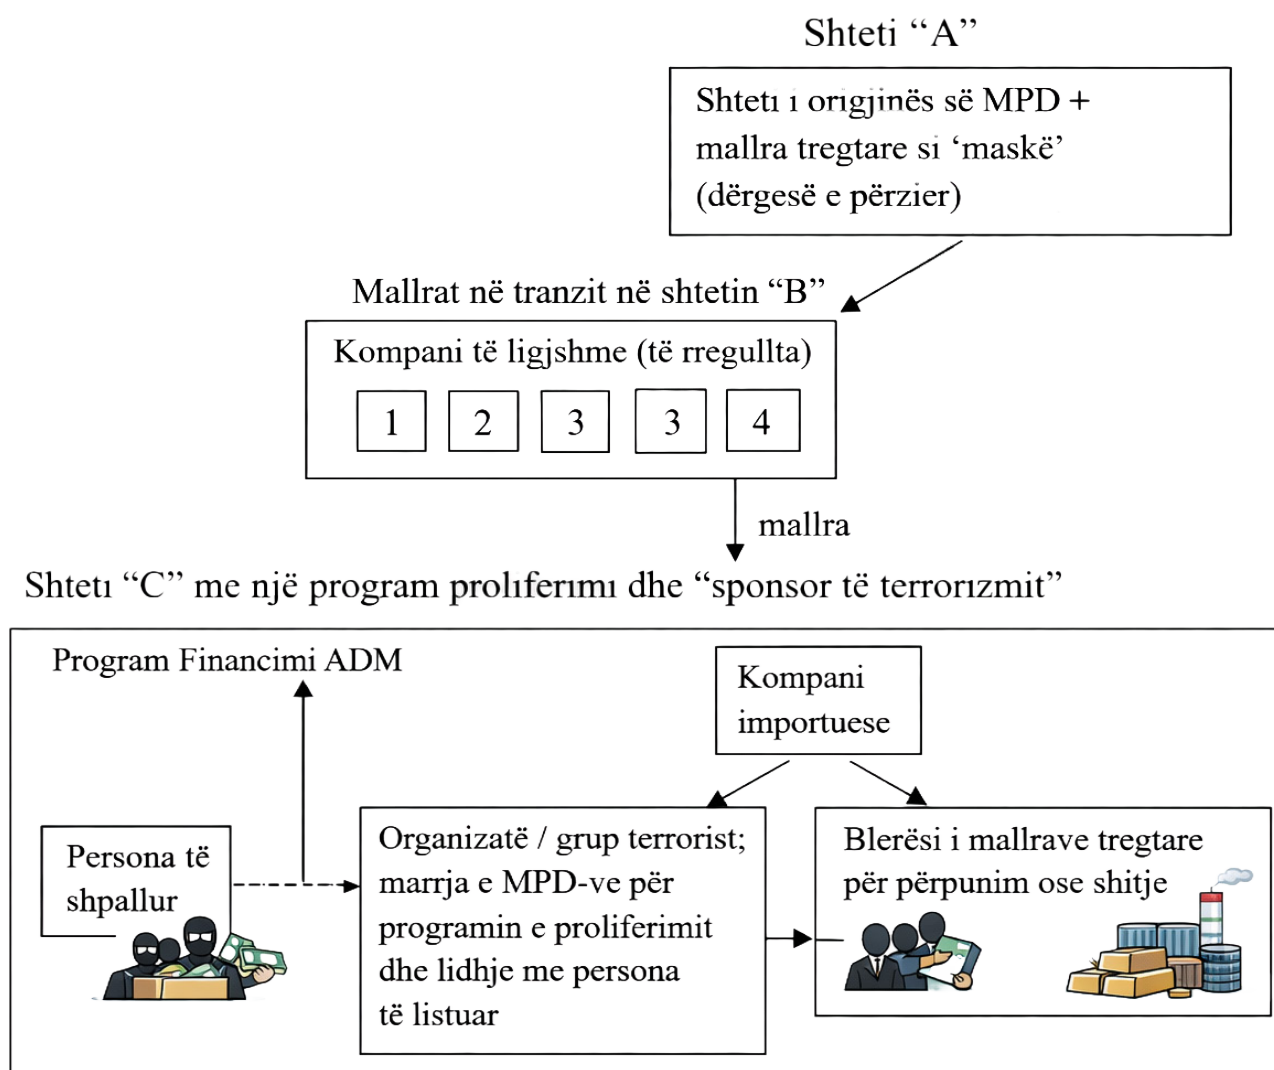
Shteti “A”

Shteti i origjinës së MPD + mallra tregtare si ‘maskë’ (dërgesë e përzier)

Mallrat në tranzit në shtetin “B”

Kompani të ligjshme (të rregullta)

1 2 3 3 4

mallra

Shteti “C” me një program proliferimi dhe “sponsor të terrorizmit”

Program Financimi ADM

Kompani importuese

Persona të shpallur

Organizatë / grup terrorist; marrja e MPD-ve për programin e proliferimit dhe lidhje me persona të listuar

Blerësi i mallrave tregtare për përpunim ose shitje